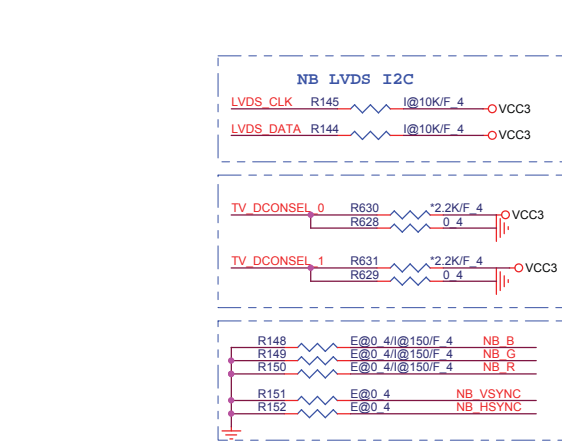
NB LVDS I2C

LVDS_CLK R145 I@10K/F_4 VCC3

LVDS_DATA R144 I@10K/F_4 VCC3

TV_DCONSEL_0 R630 *2.2K/F_4 VCC3
R628 0_4

TV_DCONSEL_1 R631 *2.2K/F_4 VCC3
R629 0_4

R148 E@0_4/I@150/F_4 NB_B
R149 E@0_4/I@150/F_4 NB_G
R150 E@0_4/I@150/F_4 NB_R

R151 E@0_4 NB_VSYNC
R152 E@0_4 NB_HSYNC